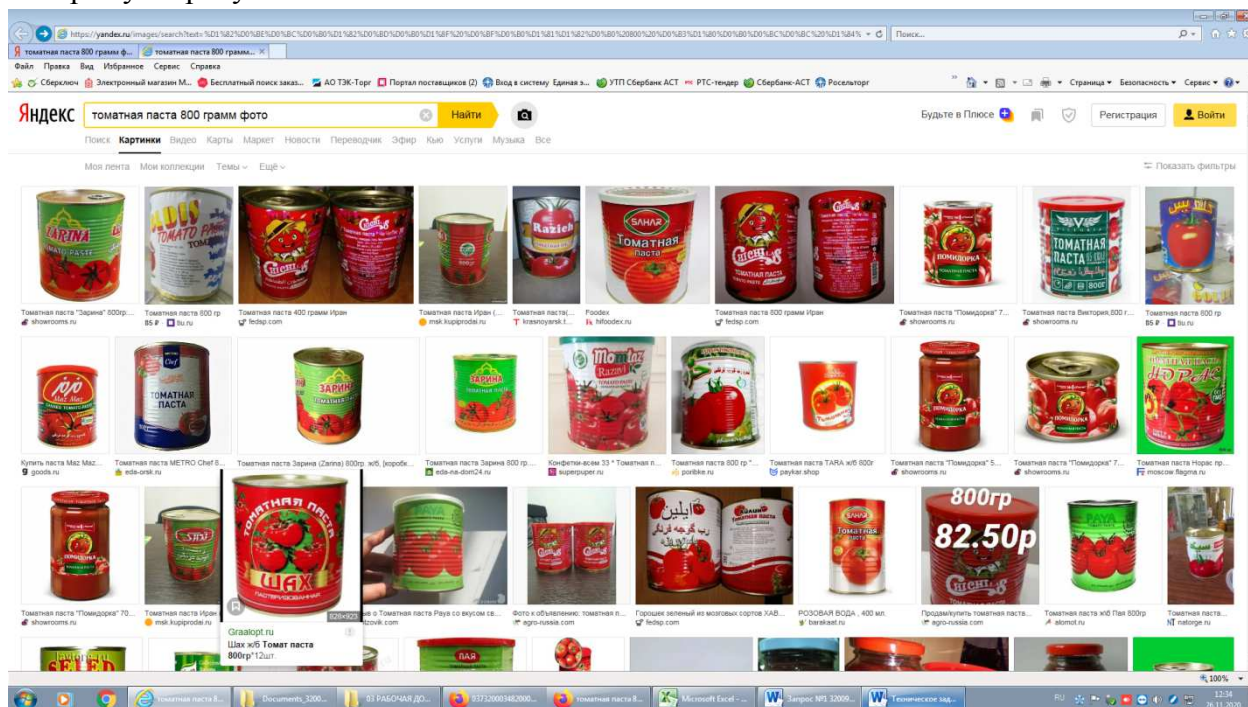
https://yandex.ru/images/search?text=%D1%82%D0%BE%D0%BC%D0%B0%D1%82%D0%BD%D0%B0%D1%8F%20%D0%BF%D0%B0%D1%81%D1%82%D0%B0%20800%20%D0%B3%D1%80%D0%B0%D0%BC%D0%BC%20%D1%84 Поиск...

томатная паста 800 грамм ф... томатная паста 800 грамм... ×

Файл Правка Вид Избранное Сервис Справка

Сберключ Электронный магазин М... Бесплатный поиск заказ... АО ТЭК-Торг Портал поставщиков (2) Вход в систему Единая э... УТП Сбербанк АСТ РТС-тендер Сбербанк-АСТ Росельторг Страница ▾ Безопасность ▾ Сервис ▾

Яндекс томатная паста 800 грамм фото Найти Будьте в Плюсе Регистрация Войти

Поиск Картинки Видео Карты Маркет Новости Переводчик Эфир Кью Услуги Музыка Все

Моя лента Мои коллекции Темы Ещё Показать фильтры

Томатная паста "Зарина" 800гр... showrooms.ru
Томатная паста 800 гр 85 ₽ bu.ru
Томатная паста 400 грамм Иран fedsp.com
Томатная паста Иран (... msk.kupiprodai.ru
Томатная паста(... krasnoyarsk.t...
Foodex hifoodex.ru
Томатная паста 800 грамм Иран fedsp.com
Томатная паста "Помидорка" 7... showrooms.ru
Томатная паста Виктория,800 г... showrooms.ru
Томатная паста 800 гр 85 ₽ bu.ru

Купить паста Maz Maz... goods.ru
Томатная паста METRO Chef 8... eda-orsk.ru
Томатная паста Зарина (Zarina) 800гр. ж/б. (коробк...
Томатная паста Зарина 800 гр... eda-na-dom24.ru
Конфетки-всем 33 * Томатная п... superpuper.ru
Томатная паста 800 гр *... poribke.ru
Томатная паста TARA ж/б 800г paykar.shop
Томатная паста "Помидорка" 5... showrooms.ru
Томатная паста "Помидорка" 7... showrooms.ru
Томатная паста Нораc пр... moscow.flagma.ru

Томатная паста "Помидорка" 70... showrooms.ru
Томатная паста Иран msk.kupiprodai.ru
...е о Томатная паста Paya со вкусом св... ...itzovik.com
Фото к объявлению: томатная п... agro-russia.com
Горошек зеленый из мозговых сортов ХАВ... fedsp.com
РОЗОВАЯ ВОДА , 400 мл. barakaat.ru
Продам/купить томатная паста... agro-russia.com
Томатная паста ж/б Пая 800гр alomot.ru
Томатная паста... natorge.ru

800гр
82.50р

826×923
Graalopt.ru
Шах ж/б Томат паста 800гр*12шт.

ТОМАТНАЯ ПАСТА
ШАХ

100%

томатная паста 8... Documents_3200... 03 РАБОЧАЯ ДО... 0373200034820000... томатная паста 8... Microsoft Excel -... Запрос №1 32009... Техническое зад...
RU 12:34 26.11.2020